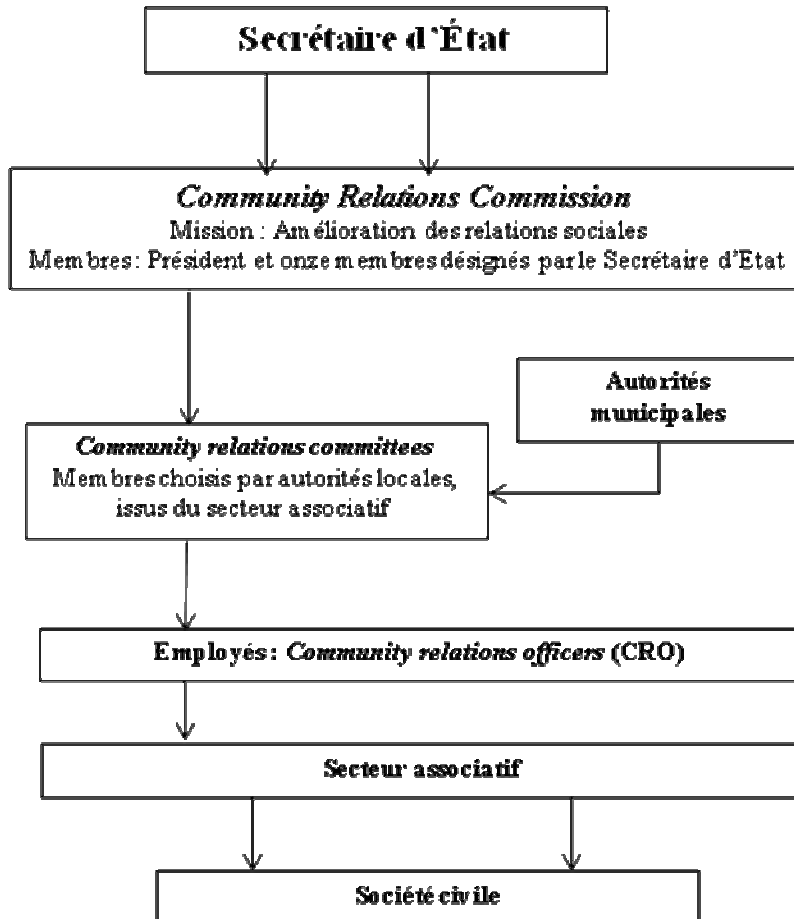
Secrétaire d'État

Community Relations Commission
Mission : Amélioration des relations sociales
Membres: Président et onze membres désignés par le Secrétaire d'Etat

Autorités municipales

Community relations committees
Membres choisis par autorités locales, issus du secteur associatif

Employés: Community relations officers (CRO)

Secteur associatif

Société civile